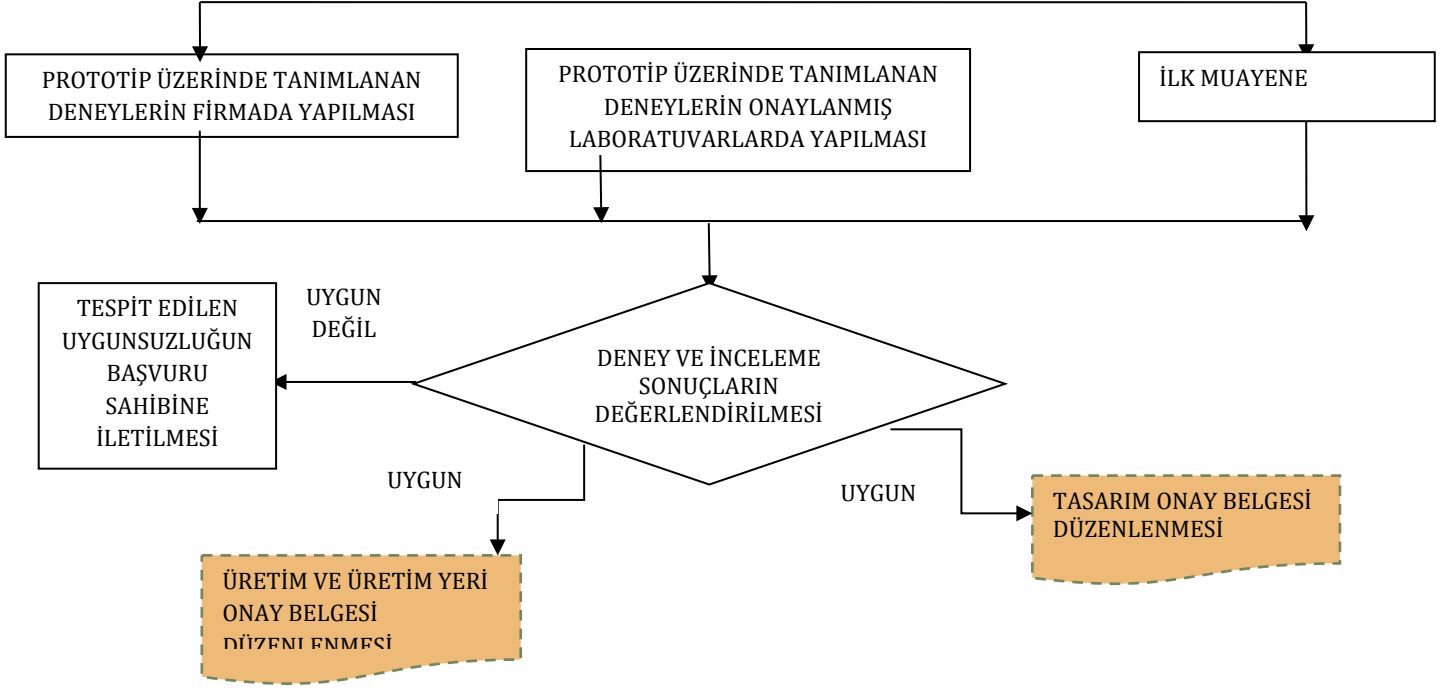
PROTOTİP ÜZERİNDE TANIMLANAN DENEYLERİN FİRMADA YAPILMASI

PROTOTİP ÜZERİNDE TANIMLANAN DENEYLERİN ONAYLANMIŞ LABORATUVARLARDA YAPILMASI

İLK MUAYENE

TESPİT EDİLEN UYGUNSUZLUĞUN BAŞVURU SAHİBİNE İLETİLMESİ

UYGUN DEĞİL

DENEY VE İNCELEME SONUÇLARIN DEĞERLENDİRİLMESİ

UYGUN

UYGUN

TASARIM ONAY BELGESİ DÜZENLENMESİ

ÜRETİM VE ÜRETİM YERİ ONAY BELGESİ DÜZENLENMESİ